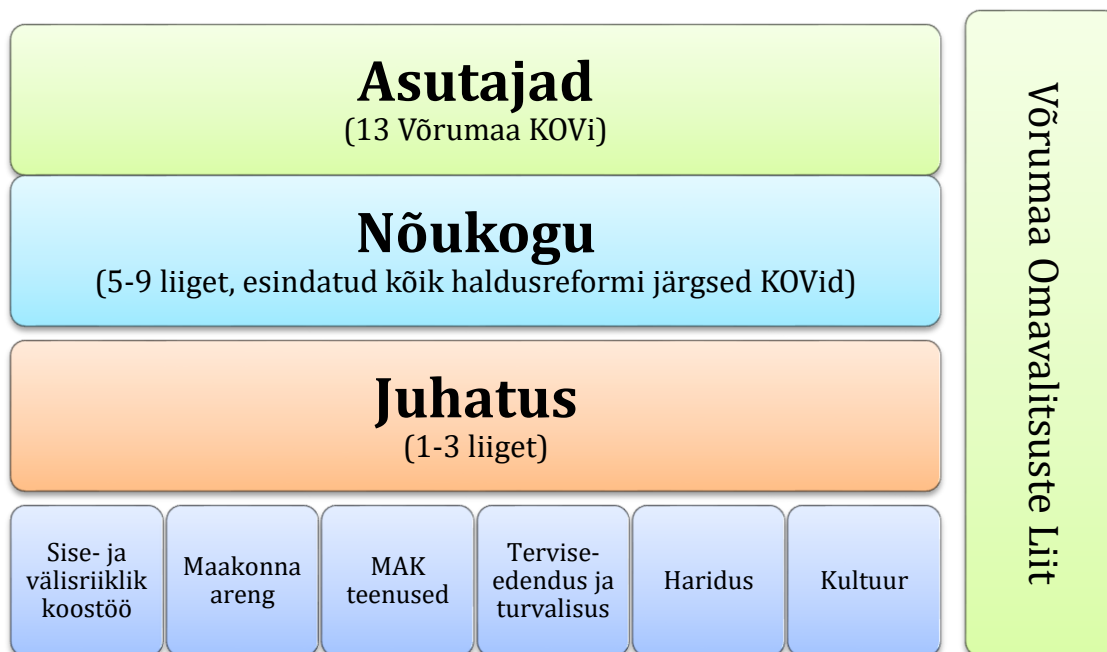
Asutajad
(13 Võrumaa KOVi)

Nõukogu
(5-9 liiget, esindatud kõik haldusreformi järgsed KOVid)

Juhatus
(1-3 liiget)

Sise- ja välisriiklik koostöö

Maakonna areng

MAK teenused

Tervise-edendus ja turvalisus

Haridus

Kultuur

Võrumaa Omavalitsuste Liit